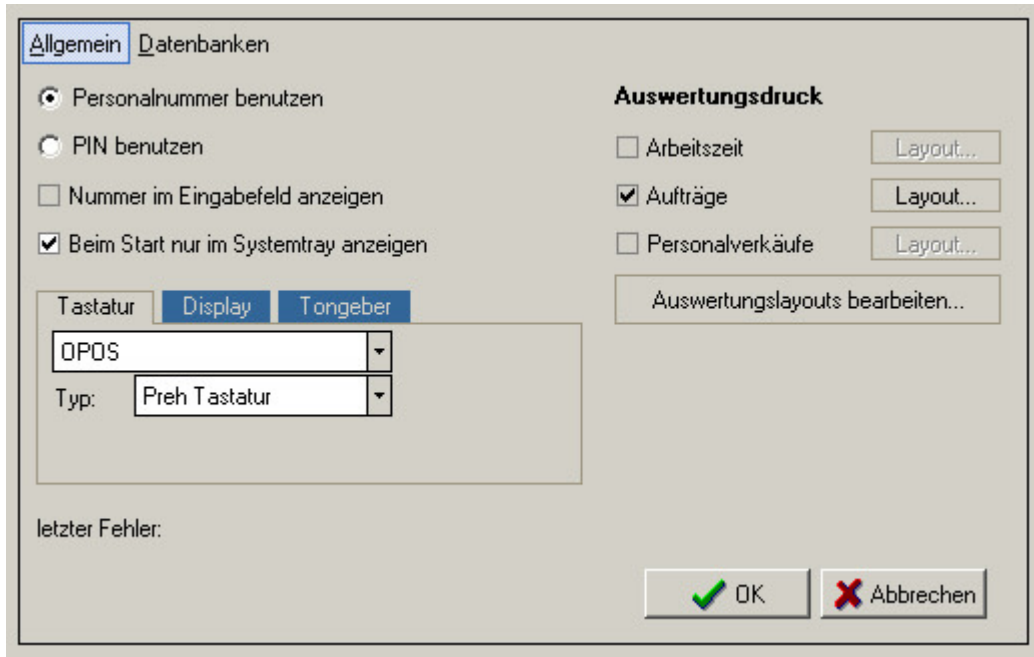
Allgemein Datenbanken

Personalnummer benutzen

PIN benutzen

Nummer im Eingabefeld anzeigen

Beim Start nur im Systemtray anzeigen

Tastatur Display Tongeber

OPOS

Typ: Preh Tastatur

Auswertungsdruck

Arbeitszeit Layout...

Aufträge Layout...

Personalverkäufe Layout...

Auswertungslayouts bearbeiten...

letzter Fehler:

OK

Abbrechen